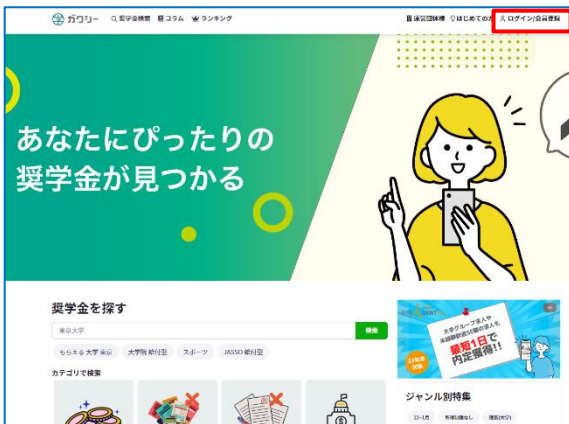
ガクシー　奨学金検索　コラム　ランキング

経営団体様　はじめての方　ログイン/会員登録

あなたにぴったりの
奨学金が見つかる

奨学金を探す

東京大学

検索

もらえる 大学 東京　大学院 給付型　スポーツ　JASSO 給付型

カテゴリで検索

大手グループ求人や
非公開求人も

最短1日で
内定獲得!!

ジャンル別特集

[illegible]　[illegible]　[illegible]